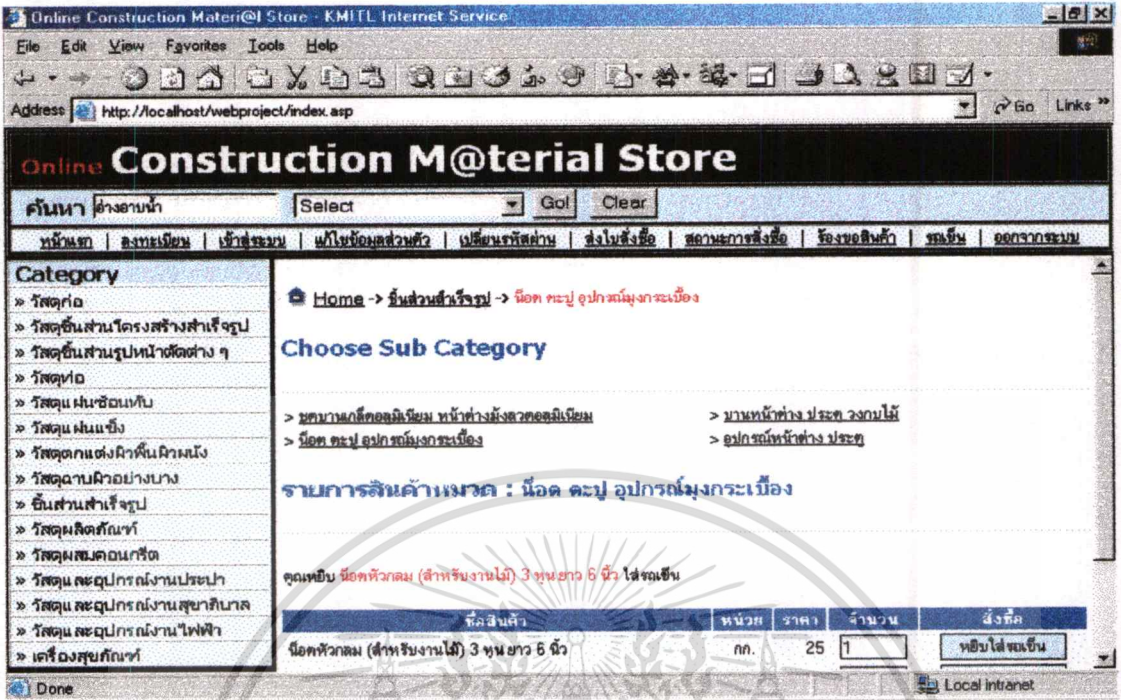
Online Construction Materi@l Store - KMITL Internet Service

File Edit View Favorites Tools Help

Address http://localhost/webproject/index.asp

Go Links »

Online Construction M@terial Store

ค้นหา อ่างอาบน้ำ Select Go! Clear

หน้าแรก | ลงทะเบียน | เข้าสู่ระบบ | แก้ไขข้อมูลส่วนตัว | เปลี่ยนรหัสผ่าน | ส่งใบสั่งซื้อ | สถานะการสั่งซื้อ | ร้องขอสินค้า | รถเข็น | ออกจากระบบ

Category
» วัสดุก่อ
» วัสดุชิ้นส่วนโครงสร้างสำเร็จรูป
» วัสดุชิ้นส่วนรูปหน้าตัดต่าง ๆ
» วัสดุท่อ
» วัสดุแผ่นซ้อนทับ
» วัสดุแผ่นแข็ง
» วัสดุตกแต่งผิวพื้นผิวผนัง
» วัสดุฉาบผิวอย่างบาง
» ชิ้นส่วนสำเร็จรูป
» วัสดุผลิตภัณฑ์
» วัสดุผสมคอนกรีต
» วัสดุและอุปกรณ์งานประปา
» วัสดุและอุปกรณ์งานสุขาภิบาล
» วัสดุและอุปกรณ์งานไฟฟ้า
» เครื่องสุขภัณฑ์

Home -> ชิ้นส่วนสำเร็จรูป -> น็อต ตะปู อุปกรณ์มุงกระเบื้อง

Choose Sub Category

> ชุดบานเกล็ดอลูมิเนียม หน้าต่างมุ้งลวดอลูมิเนียม
> น็อต ตะปู อุปกรณ์มุงกระเบื้อง
> บานหน้าต่าง ประตู วงกบไม้
> อุปกรณ์หน้าต่าง ประตู

รายการสินค้าหมวด : น็อต ตะปู อุปกรณ์มุงกระเบื้อง

คุณหยิบ น็อตหัวกลม (สำหรับงานไม้) 3 หุน ยาว 6 นิ้ว ใส่รถเข็น

| ชื่อสินค้า | หน่วย | ราคา | จำนวน | สั่งซื้อ |
|---|---|---|---|---|
| น็อตหัวกลม (สำหรับงานไม้) 3 หุน ยาว 6 นิ้ว | กก. | 25 | 1 | หยิบใส่รถเข็น |

Done

Local intranet